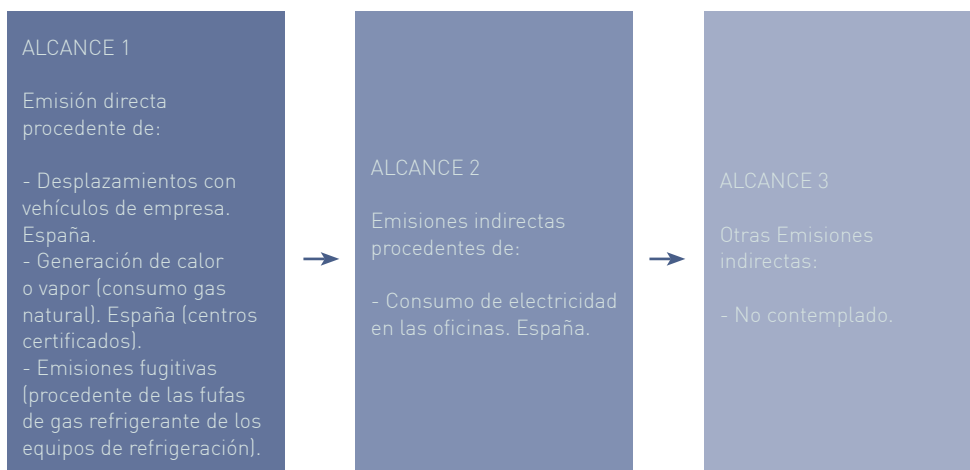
ALCANCE 1

Emisión directa procedente de:

- Desplazamientos con vehículos de empresa. España.
- Generación de calor o vapor (consumo gas natural). España (centros certificados).
- Emisiones fugitivas (procedente de las fufas de gas refrigerante de los equipos de refrigeración).

ALCANCE 2

Emisiones indirectas procedentes de:

- Consumo de electricidad en las oficinas. España.

ALCANCE 3

Otras Emisiones indirectas:

- No contemplado.